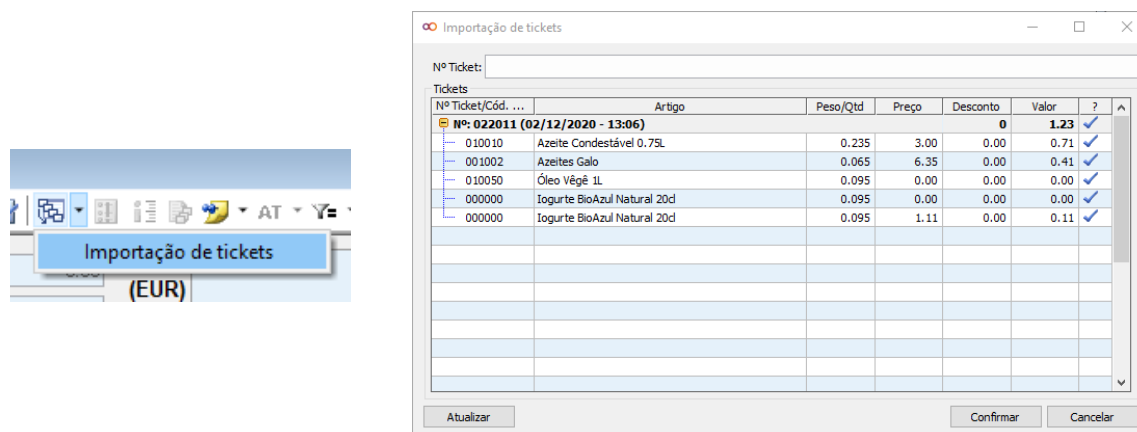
AT

Importação de tickets

(EUR)

Importação de tickets

Nº Ticket:

Tickets

| Nº Ticket/Cód. ... | Artigo | Peso/Qtd | Preço | Desconto | Valor | ? |
|---|---|---|---|---|---|---|
| Nº: 022011 (02/12/2020 - 13:06) | | | | 0 | 1.23 | ✓ |
| 010010 | Azeite Condestável 0.75L | 0.235 | 3.00 | 0.00 | 0.71 | ✓ |
| 001002 | Azeites Galo | 0.065 | 6.35 | 0.00 | 0.41 | ✓ |
| 010050 | Óleo Vêgê 1L | 0.095 | 0.00 | 0.00 | 0.00 | ✓ |
| 000000 | Iogurte BioAzul Natural 20cl | 0.095 | 0.00 | 0.00 | 0.00 | ✓ |
| 000000 | Iogurte BioAzul Natural 20cl | 0.095 | 1.11 | 0.00 | 0.11 | ✓ |

Atualizar

Confirmar

Cancelar